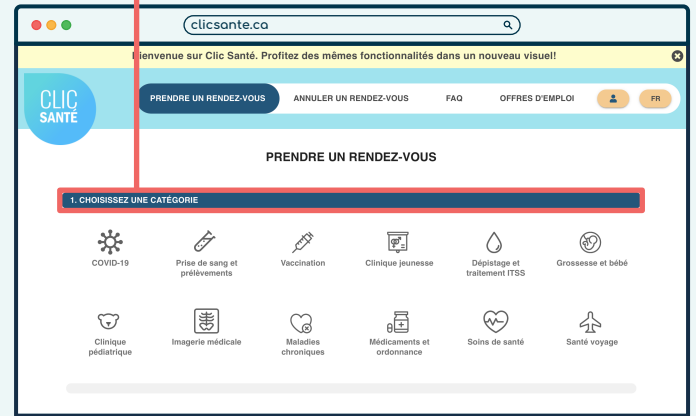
clicsante.ca

Bienvenue sur Clic Santé. Profitez des mêmes fonctionnalités dans un nouveau visuel!

CLIC SANTÉ

PRENDRE UN RENDEZ-VOUS
ANNULER UN RENDEZ-VOUS
FAQ
OFFRES D'EMPLOI
FR

PRENDRE UN RENDEZ-VOUS

1. CHOISISSEZ UNE CATÉGORIE

COVID-19
Prise de sang et prélèvements
Vaccination
Clinique jeunesse
Dépistage et traitement ITSS
Grossesse et bébé
Clinique pédiatrique
Imagerie médicale
Maladies chroniques
Médicaments et ordonnance
Soins de santé
Santé voyage